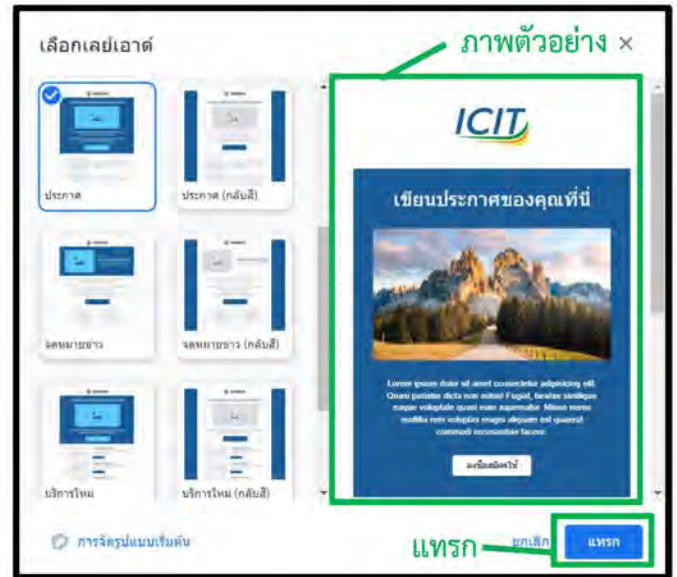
เลือกเลย์เอาต์

ภาพตัวอย่าง ×

ประกาศ

ประกาศ (กลับสี)

จดหมายข่าว

จดหมายข่าว (กลับสี)

บริการใหม่

บริการใหม่ (กลับสี)

ICIT

เขียนประกาศของคุณที่นี่

Lorem ipsum dolor sit amet consectetur adipisicing elit. Quasi pariatur dicta non nobis! Fugiat, beatae similique eaque voluptate quasi eum aspernatur. Minus nemo mollitia non voluptas magni aliquam est quaerat commodi recusandae facere.

ลงชื่อสมัครใช้

การจัดรูปแบบเริ่มต้น

แทรก

ยกเลิก

แทรก